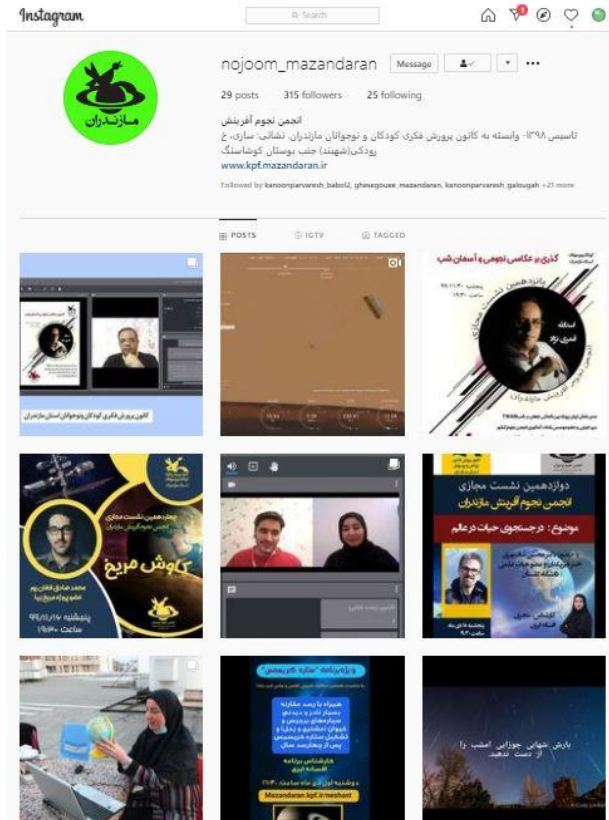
Instagram

Search

nojoom_mazandaran Message

29 posts 315 followers 25 following

انجمن نجوم آفرینش

تاسیس ۱۳۹۸- وابسته به کانون پرورش فکری کودکان و نوجوانان مازندران. نشانی: ساری، خ رودکی(شهیند) جنب بوستان کوشاسنگ

www.kpf.mazandaran.ir

Followed by kanoonparvaresh_babol2, ghesegouee_mazandaran, kanoonparvaresh_galougah +21 more

POSTS IGTV TAGGED

کانون پرورش فکری کودکان و نوجوانان استان مازندران

گذری بر عکاسی نجومی و آسمان شب

استاد قنبری نژاد

چهاردهمین نشست مجازی انجمن نجوم آفرینش مازندران

کاوش مریخ

محمد صادق فغانپور

پنجشنبه ۹۹/۱۱/۱۷

ساعت ۱۹:۳۰

دوازدهمین نشست مجازی انجمن نجوم آفرینش مازندران

موضوع: درجستجوی حیات در عالم

ویژه برنامه "ستاره کریسمس"

همراه با رصد مقارنه بسیار نادر و دیدنی سیاره‌های برجیس و کیوان (مشتری و زحل) و تشکیل ستاره کریسمس پس از چهارصد سال

دوشنبه ۱ دی ماه ساعت ۱۷:۳۰

Mazandaran.kpf.ir/meshost

بارش شهابی جوزایی امشب را از دست ندهید.